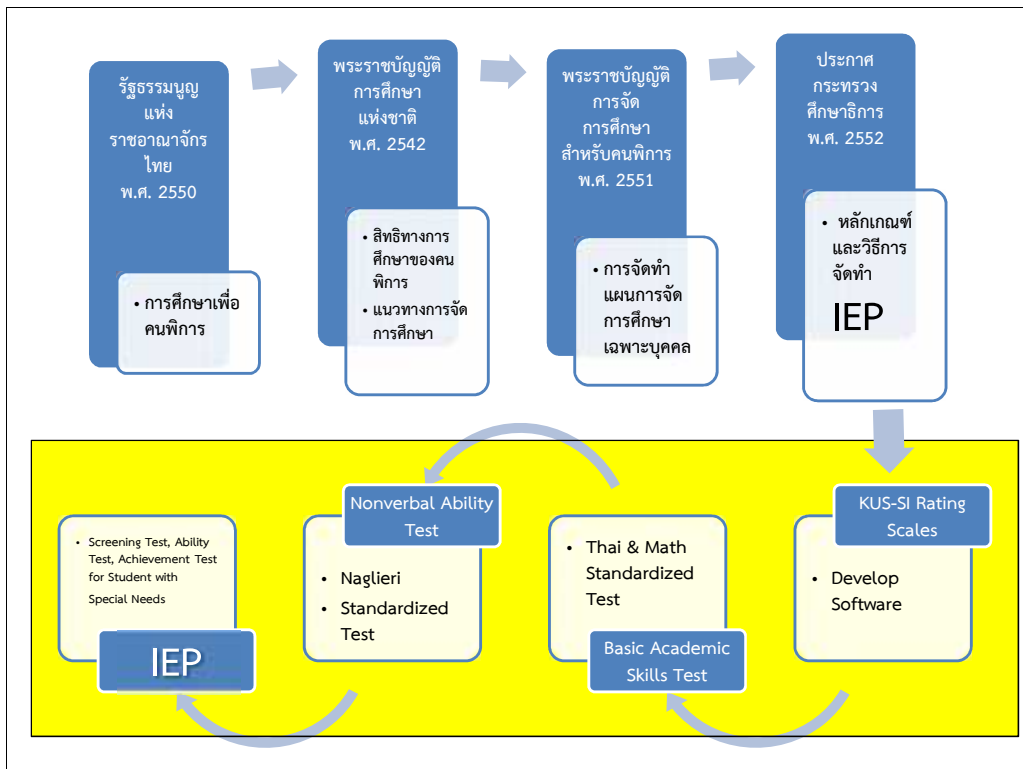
รัฐธรรมนูญ แห่ง ราชอาณาจักร ไทย พ.ศ. 2550

• การศึกษาเพื่อคนพิการ

พระราชบัญญัติ การศึกษา แห่งชาติ พ.ศ. 2542

• สิทธิทางการศึกษาของคนพิการ
• แนวทางการจัดการศึกษา

พระราชบัญญัติ การจัด การศึกษา สำหรับคนพิการ พ.ศ. 2551

• การจัดทำแผนการจัดการศึกษาเฉพาะบุคคล

ประกาศ กระทรวง ศึกษาธิการ พ.ศ. 2552

• หลักเกณฑ์และวิธีการจัดทำ IEP

KUS-SI Rating Scales

• Develop Software

Thai & Math Standardized Test

Basic Academic Skills Test

Nonverbal Ability Test

• Naglieri
• Standardized Test

• Screening Test, Ability Test, Achievement Test for Student with Special Needs

IEP